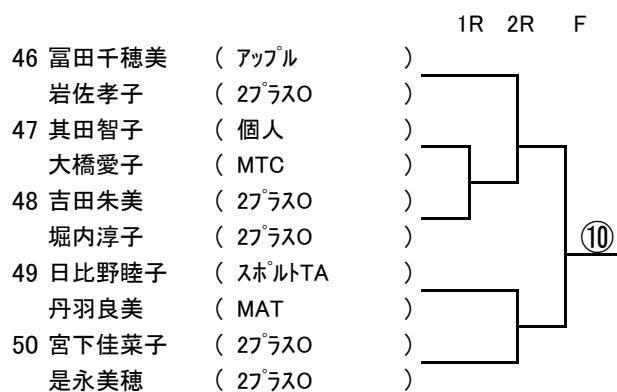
1R 2R F

46 冨田千穂美 ( ｱｯﾌﾟﾙ )
岩佐孝子 ( 2ﾌﾟﾗｽO )
47 其田智子 ( 個人 )
大橋愛子 ( MTC )
48 吉田朱美 ( 2ﾌﾟﾗｽO )
堀内淳子 ( 2ﾌﾟﾗｽO )
49 日比野睦子 ( ｽﾎﾟﾙﾄTA )
丹羽良美 ( MAT )
50 宮下佳菜子 ( 2ﾌﾟﾗｽO )
是永美穂 ( 2ﾌﾟﾗｽO )

⑩